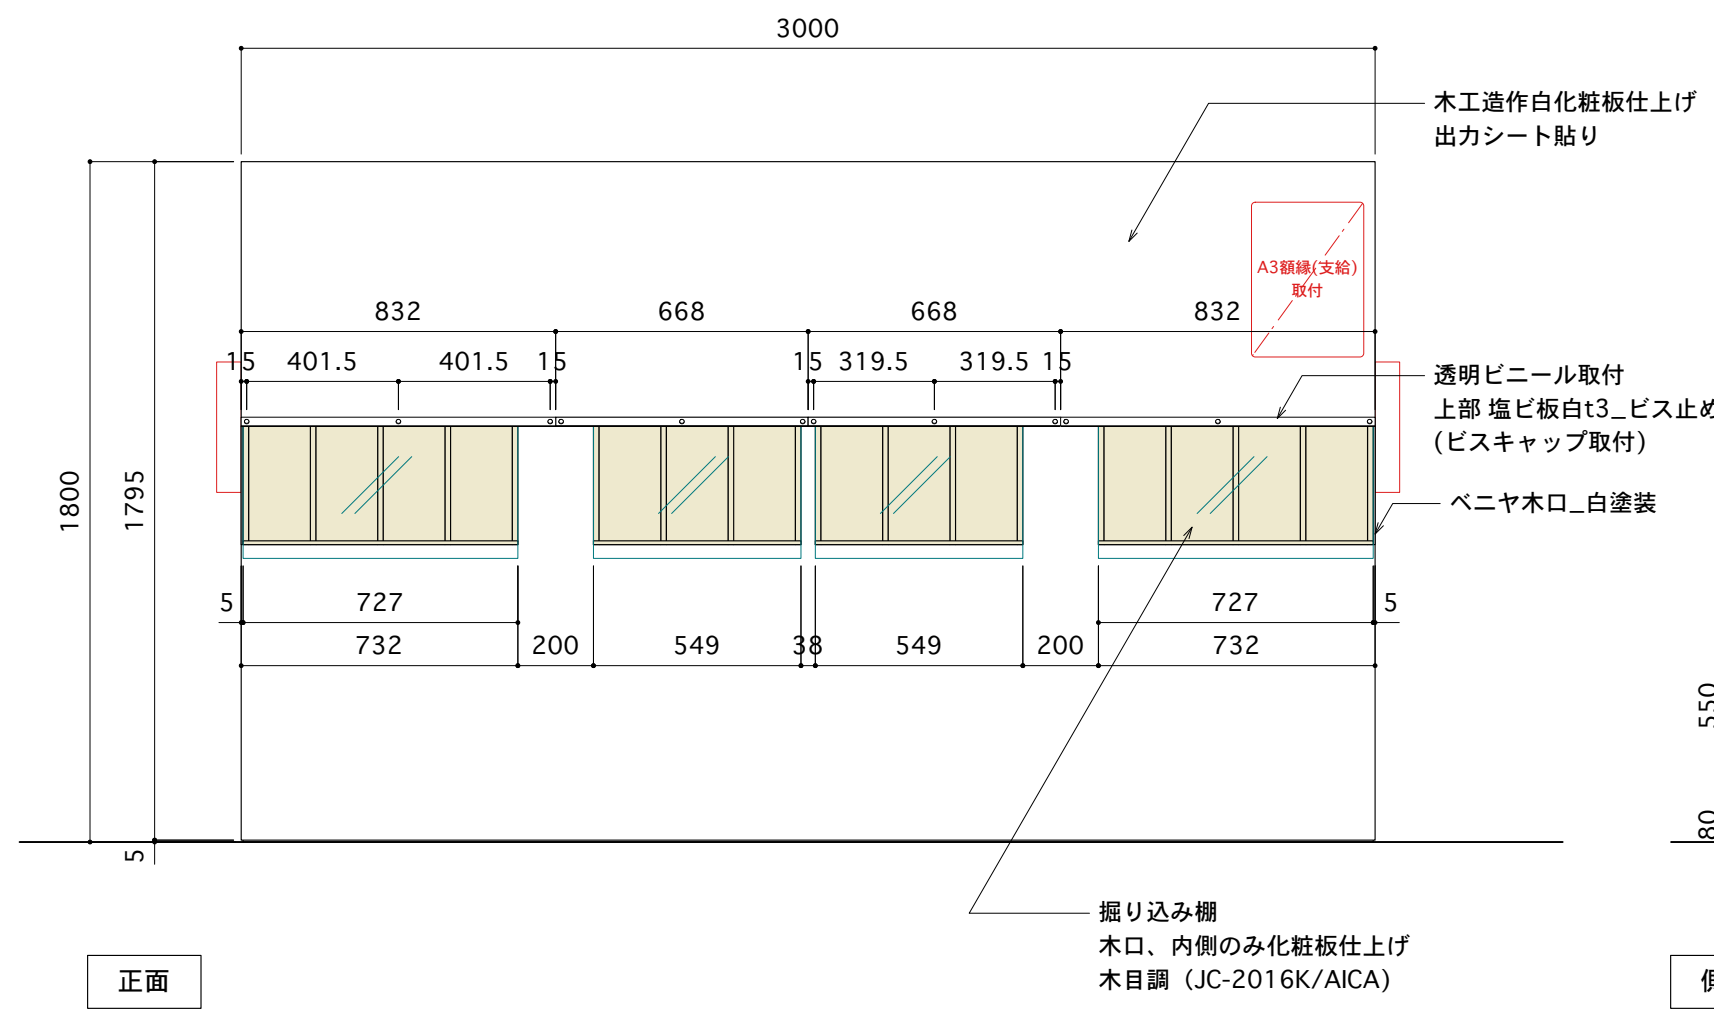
3000

木工造作白化粧板仕上げ
出力シート貼り

A3額縁(支給)
取付

832
668
668
832

15 401.5 401.5 15
15 319.5 319.5 15

透明ビニール取付
上部 塩ビ板白t3_ビス止め
(ビスキャップ取付)

ベニヤ木口_白塗装

1800
1795

5 727 5 727 5
732 200 549 38 549 200 732

550
80

5

掘り込み棚
木口、内側のみ化粧板仕上げ
木目調 (JC-2016K/AICA)

正面

側